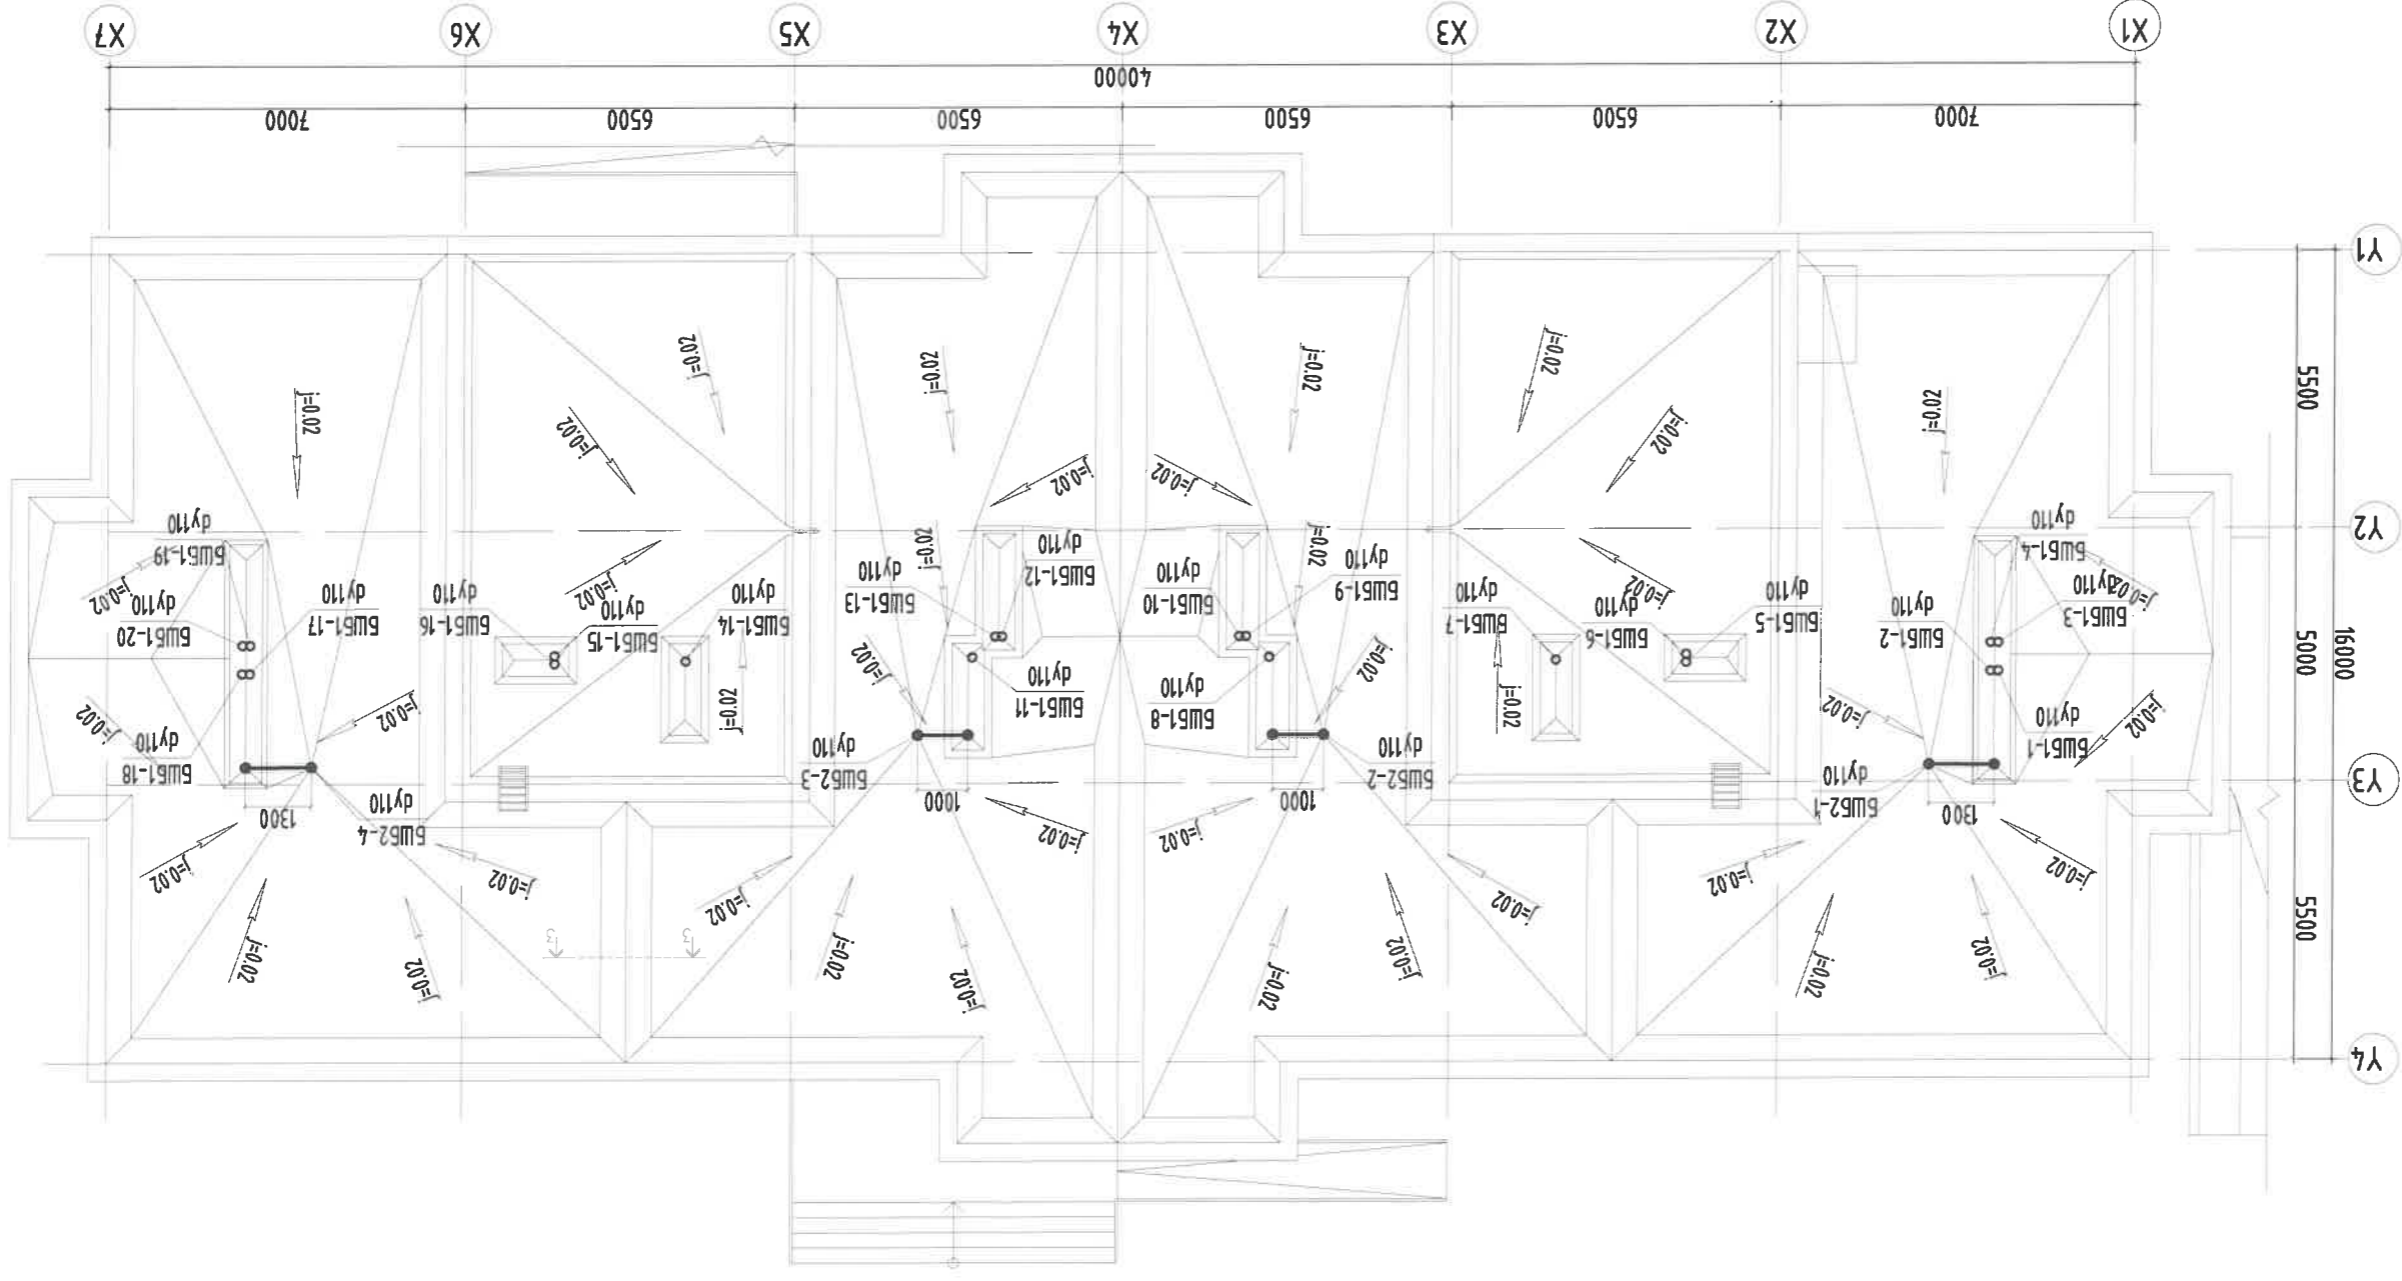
X7
X6
X5
X4
X3
X2
X1
40000
7000
6500
6500
6500
6500
7000
Y1
Y2
Y3
Y4
5500
5000
5500
16000
i=0.02
i=0.02
i=0.02
i=0.02
i=0.02
i=0.02
i=0.02
i=0.02
i=0.02
i=0.02
i=0.02
i=0.02
i=0.02
i=0.02
i=0.02
i=0.02
i=0.02
i=0.02
i=0.02
i=0.02
i=0.02
i=0.02
i=0.02
i=0.02
i=0.02
i=0.02
i=0.02
i=0.02
i=0.02
i=0.02
i=0.02
i=0.02
i=0.02
i=0.02
БШБ1-19
dy110
БШБ1-20
dy110
БШБ1-18
dy110
БШБ1-17
dy110
БШБ1-16
dy110
БШБ1-15
dy110
БШБ1-14
dy110
БШБ2-4
dy110
БШБ2-3
dy110
БШБ1-13
dy110
БШБ1-12
dy110
БШБ1-11
dy110
БШБ1-10
dy110
БШБ1-9
dy110
БШБ1-8
dy110
БШБ2-2
dy110
БШБ1-7
dy110
БШБ1-6
dy110
БШБ1-5
dy110
БШБ2-1
dy110
БШБ1-4
dy110
БШБ1-3
dy110
БШБ1-2
dy110
БШБ1-1
dy110
1300
1000
1000
1300